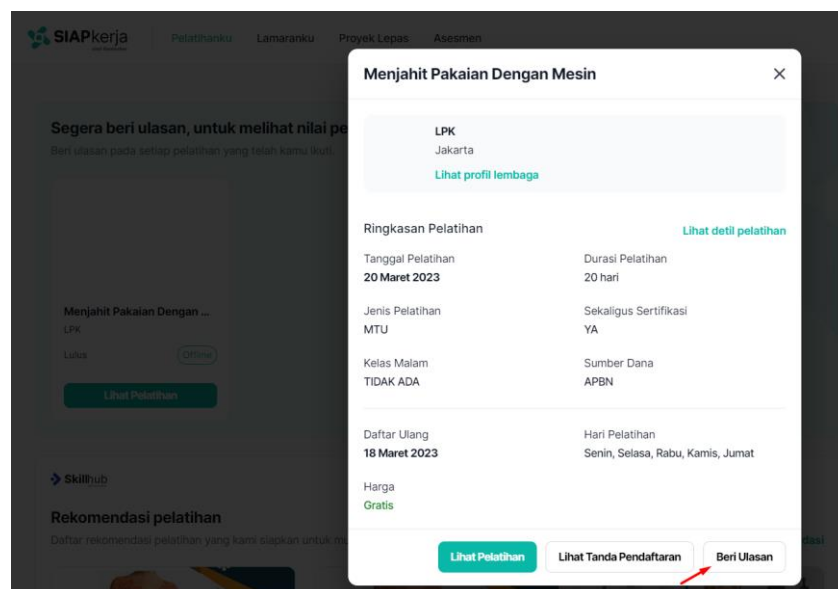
SIAPkerja

Pelatihanku Lamaranku Proyek Lepas Asesmen

Segera beri ulasan, untuk melihat nilai pe

Beri ulasan pada setiap pelatihan yang telah kamu ikuti.

Menjahit Pakaian Dengan ...

LPK

Lulus Offline

Lihat Pelatihan

Skillhub

Rekomendasi pelatihan

Daftar rekomendasi pelatihan yang kami siapkan untuk mu

dasi

Menjahit Pakaian Dengan Mesin

LPK

Jakarta

Lihat profil lembaga

Ringkasan Pelatihan

Lihat detil pelatihan

Tanggal Pelatihan
20 Maret 2023

Durasi Pelatihan
20 hari

Jenis Pelatihan
MTU

Sekaligus Sertifikasi
YA

Kelas Malam
TIDAK ADA

Sumber Dana
APBN

Daftar Ulang
18 Maret 2023

Hari Pelatihan
Senin, Selasa, Rabu, Kamis, Jumat

Harga
Gratis

Lihat Pelatihan

Lihat Tanda Pendaftaran

Beri Ulasan